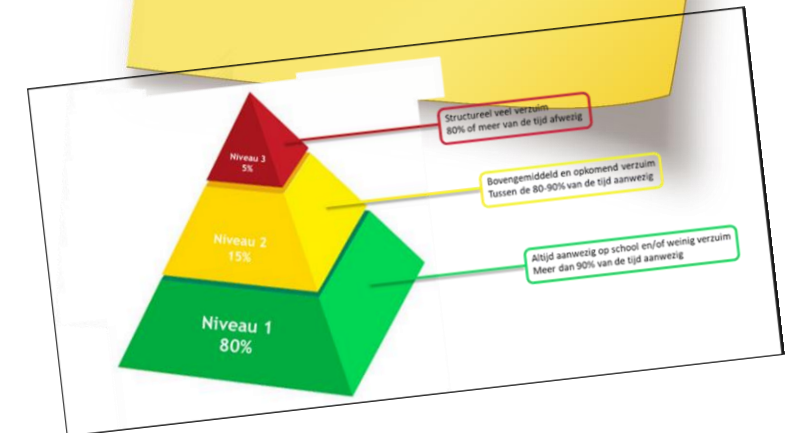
Niveau 3
5%

Niveau 2
15%

Niveau 1
80%

Structureel veel verzuim
80% of meer van de tijd afwezig

Bovengemiddeld en opkomend verzuim
Tussen de 80-90% van de tijd aanwezig

Altijd aanwezig op school en/of weinig verzuim
Meer dan 90% van de tijd aanwezig